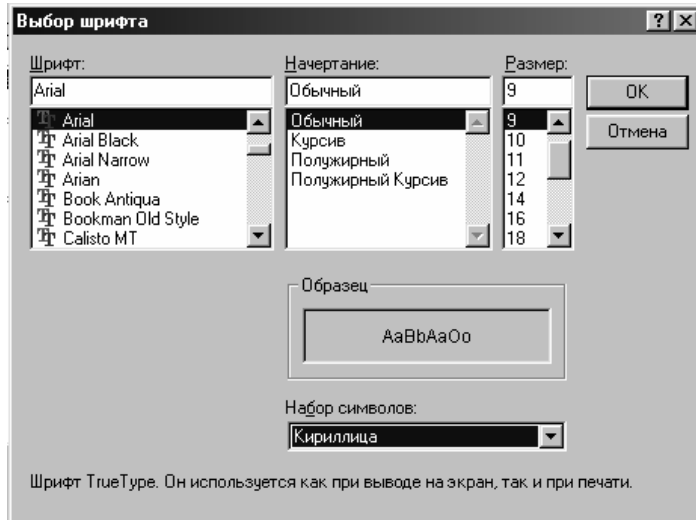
Выбор шрифта

?

X

Шрифт:

Arial

Arial
Arial Black
Arial Narrow
Arian
Book Antiqua
Bookman Old Style
Calisto MT

Начертание:

Обычный

Обычный
Курсив
Полужирный
Полужирный Курсив

Размер:

9

9
10
11
12
14
16
18

OK

Отмена

Образец

AaBbAaOo

Набор символов:

Кириллица

Шрифт TrueType. Он используется как при выводе на экран, так и при печати.